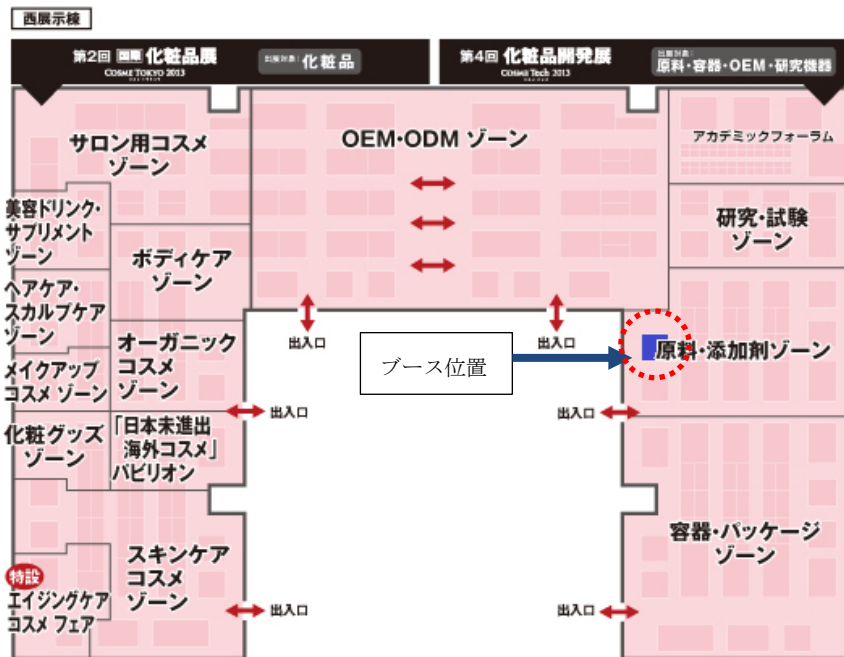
西展示棟

第2回 国際 化粧品展
COSME TOKYO 2013
出展対象：化粧品

第4回 化粧品開発展
COSME Tech 2013
出展対象：原料・容器・OEM・研究機器

サロン用コスメ ゾーン

OEM・ODM ゾーン

アカデミックフォーラム

美容ドリンク・サプリメント ゾーン

ボディケア ゾーン

研究・試験 ゾーン

ヘアケア・スカルプケア ゾーン

出入口

出入口

ブース位置

原料・添加剤ゾーン

オーガニック コスメ ゾーン

メイクアップ コスメ ゾーン

出入口

出入口

化粧グッズ ゾーン

「日本未進出 海外コスメ」 パビリオン

容器・パッケージ ゾーン

スキンケア コスメ ゾーン

特設 エイジングケア コスメ フェア

出入口

出入口